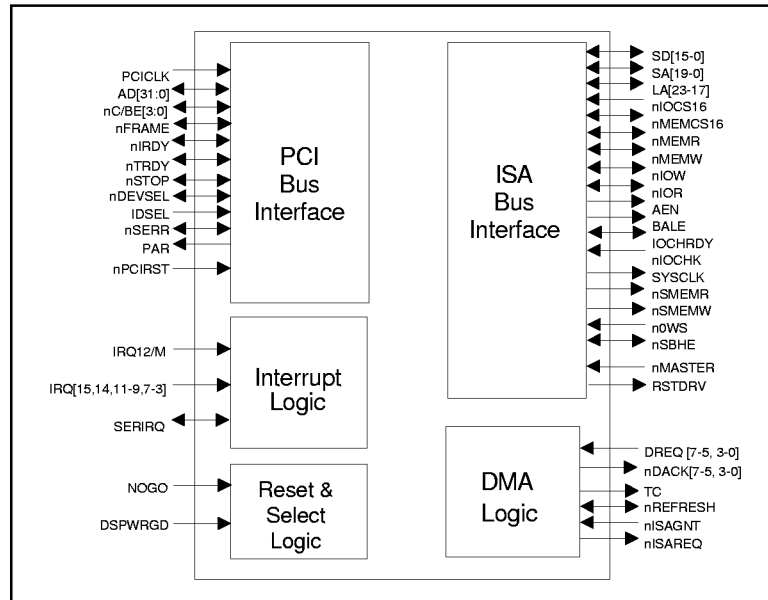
PCICLK
AD[31:0]
nC/BE[3:0]
nFRAME
nIRDY
nTRDY
nSTOP
nDEVSEL
IDSEL
nSERR
PAR
nPCIRST

PCI
Bus
Interface

IRQ12/M
IRQ[15,14,11-9,7-3]
SERIRQ

Interrupt
Logic

NOGO
DSPWRGD

Reset &
Select
Logic

ISA
Bus
Interface

SD[15-0]
SA[19-0]
LA[23-17]
nIOCS16
nMEMCS16
nMEMR
nMEMW
nIOW
nIOR
AEN
BALE
IOCHRDY
nIOCHK
SYSCLK
nSMEMR
nSMEMW
n0WS
nSBHE
nMASTER
RSTDRV

DMA
Logic

DREQ [7-5, 3-0]
nDACK[7-5, 3-0]
TC
nREFRESH
nISAGNT
nISAREQ